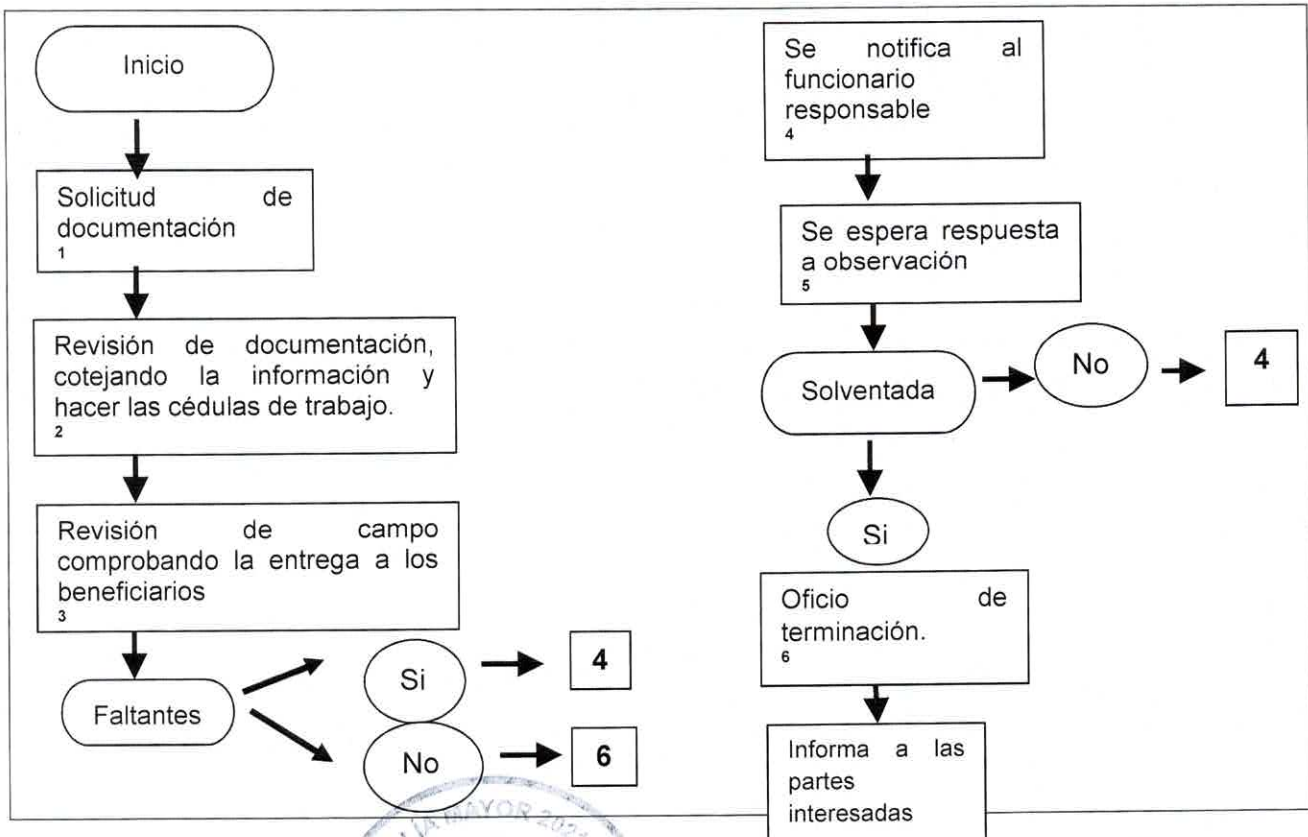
Inicio

Solicitud de documentación
1

Revisión de documentación, cotejando la información y hacer las cédulas de trabajo.
2

Revisión de campo comprobando la entrega a los beneficiarios
3

Faltantes

Si

4

No

6

Se notifica al funcionario responsable
4

Se espera respuesta a observación
5

Solventada

No

4

Si

Oficio de terminación.
6

Informa a las partes interesadas

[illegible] MAYOR 202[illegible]